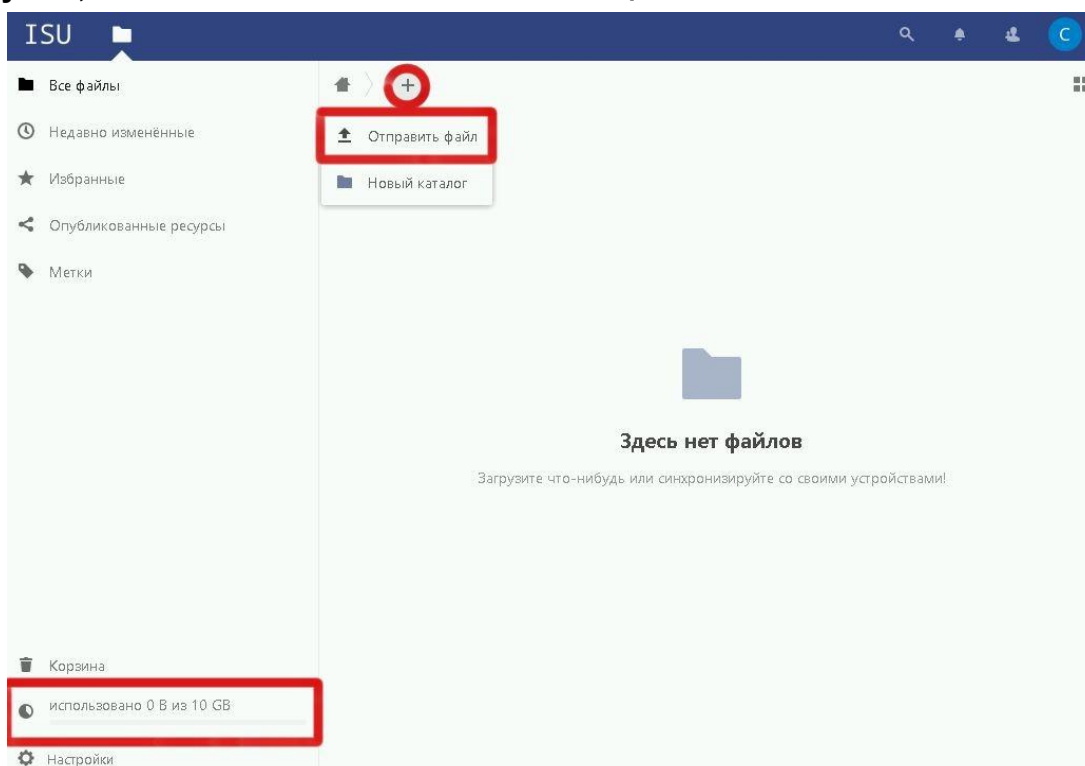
ISU

C

Все файлы

Недавно изменённые

Избранные

Опубликованные ресурсы

Метки

+

Отправить файл

Новый каталог

Здесь нет файлов

Загрузите что-нибудь или синхронизируйте со своими устройствами!

Корзина

использовано 0 B из 10 GB

Настройки